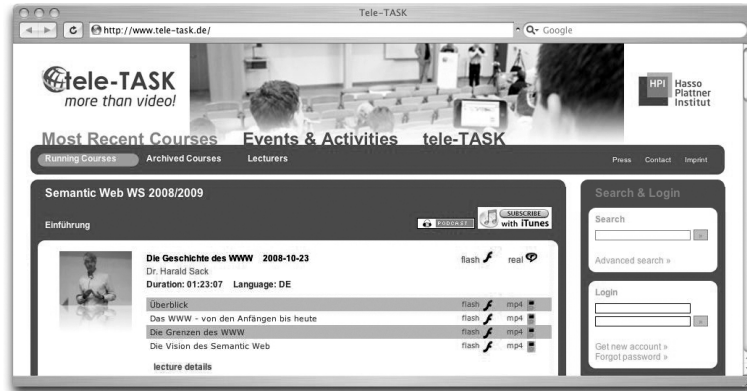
Tele-TASK

http://www.tele-task.de/

Q- Google

tele-TASK
more than video!

HPI Hasso Plattner Institut

Most Recent Courses Events & Activities tele-TASK

Running Courses Archived Courses Lecturers

Press Contact Imprint

Semantic Web WS 2008/2009

Einführung

PODCAST SUBSCRIBE with iTunes

Die Geschichte des WWW 2008-10-23
Dr. Harald Sack
Duration: 01:23:07 Language: DE

flash real

| | | |
|---|---|---|
| Überblick | flash | mp4 |
| Das WWW - von den Anfängen bis heute | flash | mp4 |
| Die Grenzen des WWW | flash | mp4 |
| Die Vision des Semantic Web | flash | mp4 |

lecture details

Search & Login

Search

Advanced search »

Login

Get new account »
Forgot password »